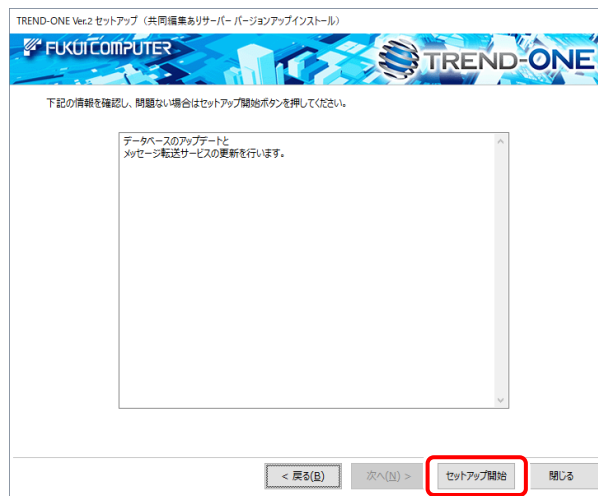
TREND-ONE Ver.2 セットアップ（共同編集ありサーバー バージョンアップインストール）

FUKUI COMPUTER

TREND-ONE

下記の情報を確認し、問題ない場合はセットアップ開始ボタンを押してください。

データベースのアップデートと
メッセージ転送サービスの更新を行います。

< 戻る(B)

次へ(N) >

セットアップ開始

閉じる